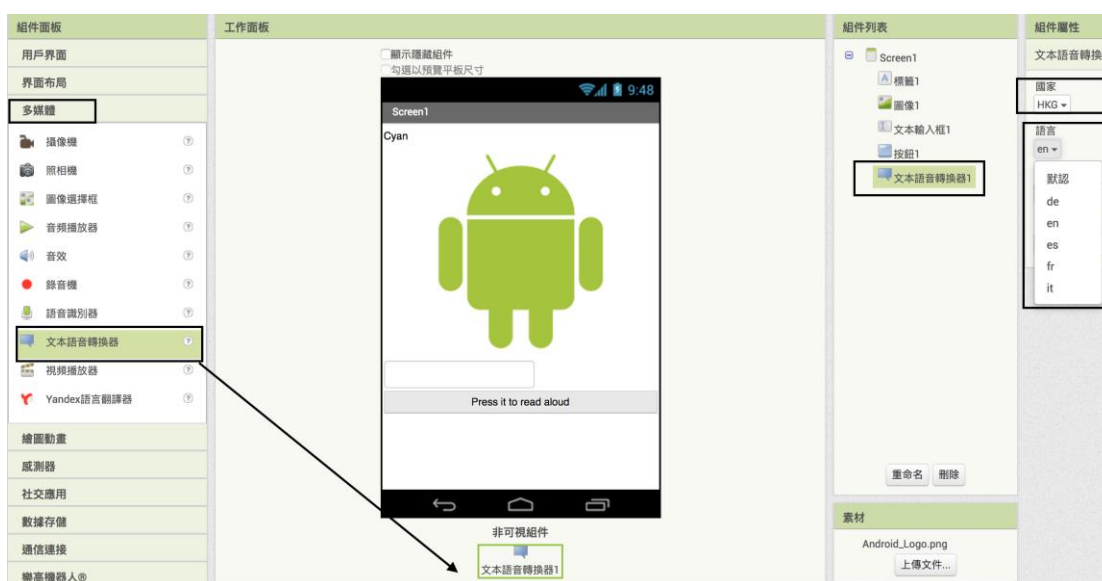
組件面板
用戶界面
界面布局
多媒體
攝像機
照相機
圖像選擇框
音頻播放器
音效
錄音機
語音識別器
文本語音轉換器
視頻播放器
Yandex語言翻譯器
繪圖動畫
感測器
社交應用
數據存儲
通信連接
樂高機器人®

工作面板
顯示隱藏組件
勾選以預覽平板尺寸
9:48
Screen1
Cyan
Press it to read aloud
非可視組件
文本語音轉換器1

組件列表
Screen1
標籤1
圖像1
文本輸入框1
按鈕1
文本語音轉換器1
重命名 刪除
素材
Android_Logo.png
上傳文件...

組件屬性
文本語音轉換
國家
HKG
語言
en
默認
de
en
es
fr
it